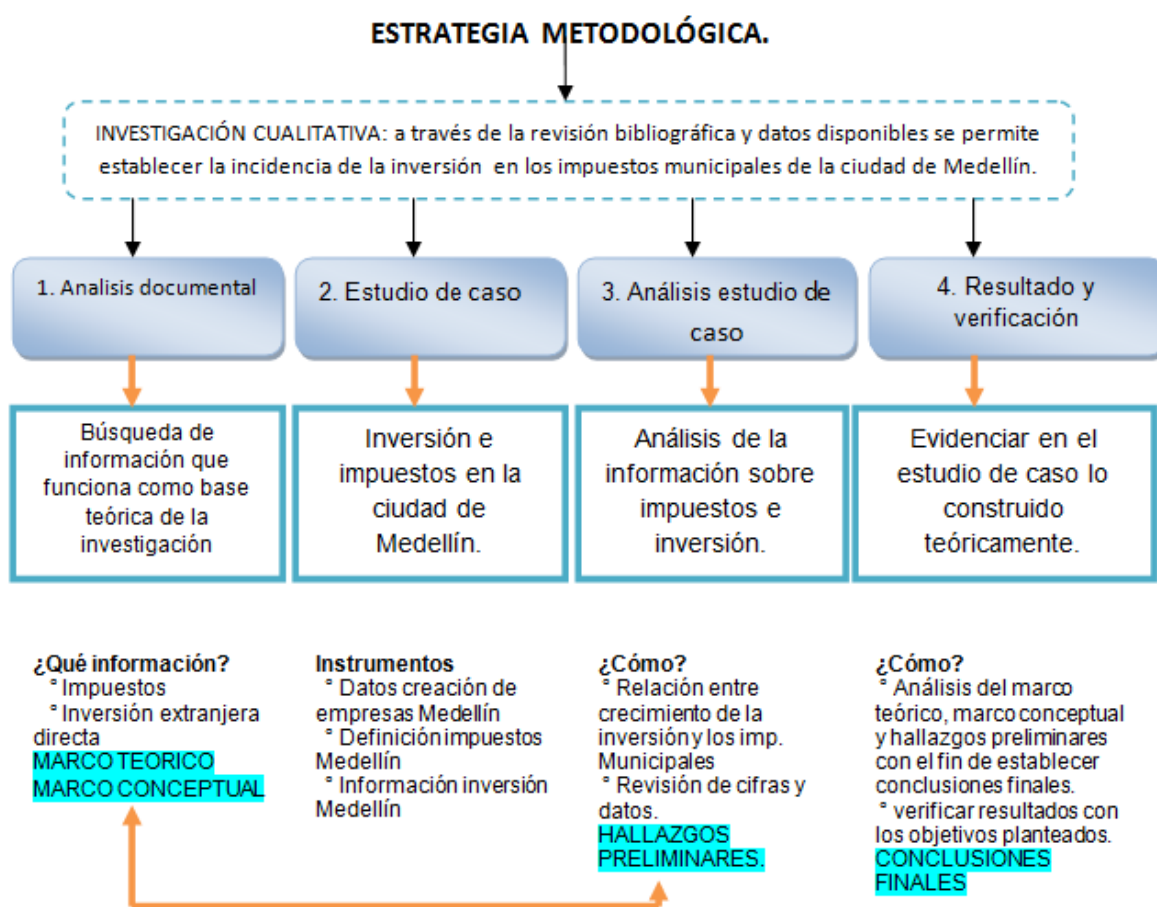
ESTRATEGIA METODOLÓGICA.

INVESTIGACIÓN CUALITATIVA: a través de la revisión bibliográfica y datos disponibles se permite establecer la incidencia de la inversión en los impuestos municipales de la ciudad de Medellín.

1. Analisis documental

2. Estudio de caso

3. Análisis estudio de caso

4. Resultado y verificación

Búsqueda de información que funciona como base teórica de la investigación

Inversión e impuestos en la ciudad de Medellín.

Análisis de la información sobre impuestos e inversión.

Evidenciar en el estudio de caso lo construido teóricamente.

¿Qué información?
° Impuestos
° Inversión extranjera directa
MARCO TEORICO
MARCO CONCEPTUAL

Instrumentos
° Datos creación de empresas Medellín
° Definición impuestos Medellín
° Información inversión Medellín

¿Cómo?
° Relación entre crecimiento de la inversión y los imp. Municipales
° Revisión de cifras y datos.
HALLAZGOS PRELIMINARES.

¿Cómo?
° Análisis del marco teórico, marco conceptual y hallazgos preliminares con el fin de establecer conclusiones finales.
° verificar resultados con los objetivos planteados.
CONCLUSIONES FINALES